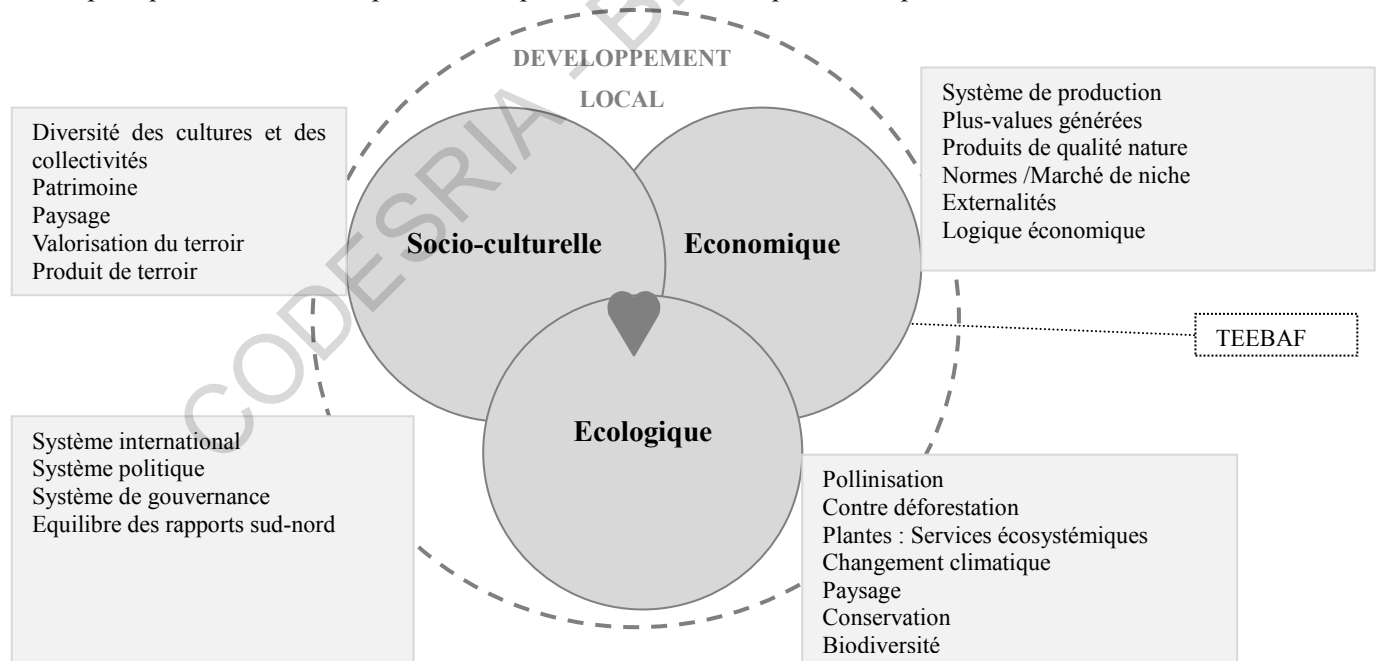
DEVELOPPEMENT LOCAL

Diversité des cultures et des collectivités
Patrimoine
Paysage
Valorisation du terroir
Produit de terroir

Socio-culturelle

Economique

Système de production
Plus-values générées
Produits de qualité nature
Normes /Marché de niche
Externalités
Logique économique

TEEBAF

Ecologique

Système international
Système politique
Système de gouvernance
Equilibre des rapports sud-nord

Pollinisation
Contre déforestation
Plantes : Services écosystémiques
Changement climatique
Paysage
Conservation
Biodiversité

CODESRIA - B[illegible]